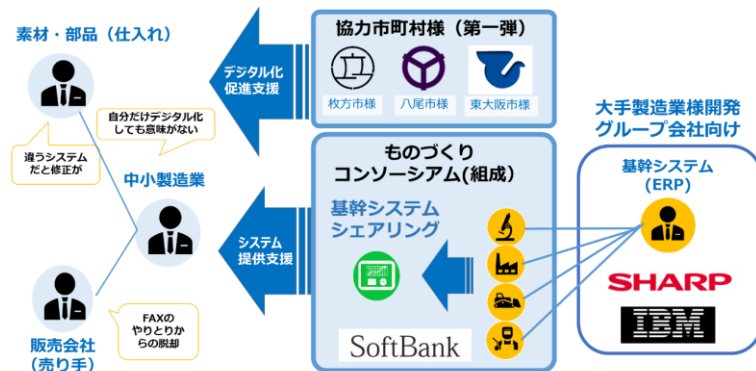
素材・部品（仕入れ）

違うシステムだと修正が

自分だけデジタル化しても意味がない

中小製造業

FAXのやりとりからの脱却

販売会社（売り手）

デジタル化促進支援

システム提供支援

協力市町村様（第一弾）

枚方市様

八尾市様

東大阪市様

ものづくりコンソーシアム(組成)

基幹システムシェアリング

SoftBank

大手製造業様開発グループ会社向け

基幹システム（ERP）

SHARP

IBM